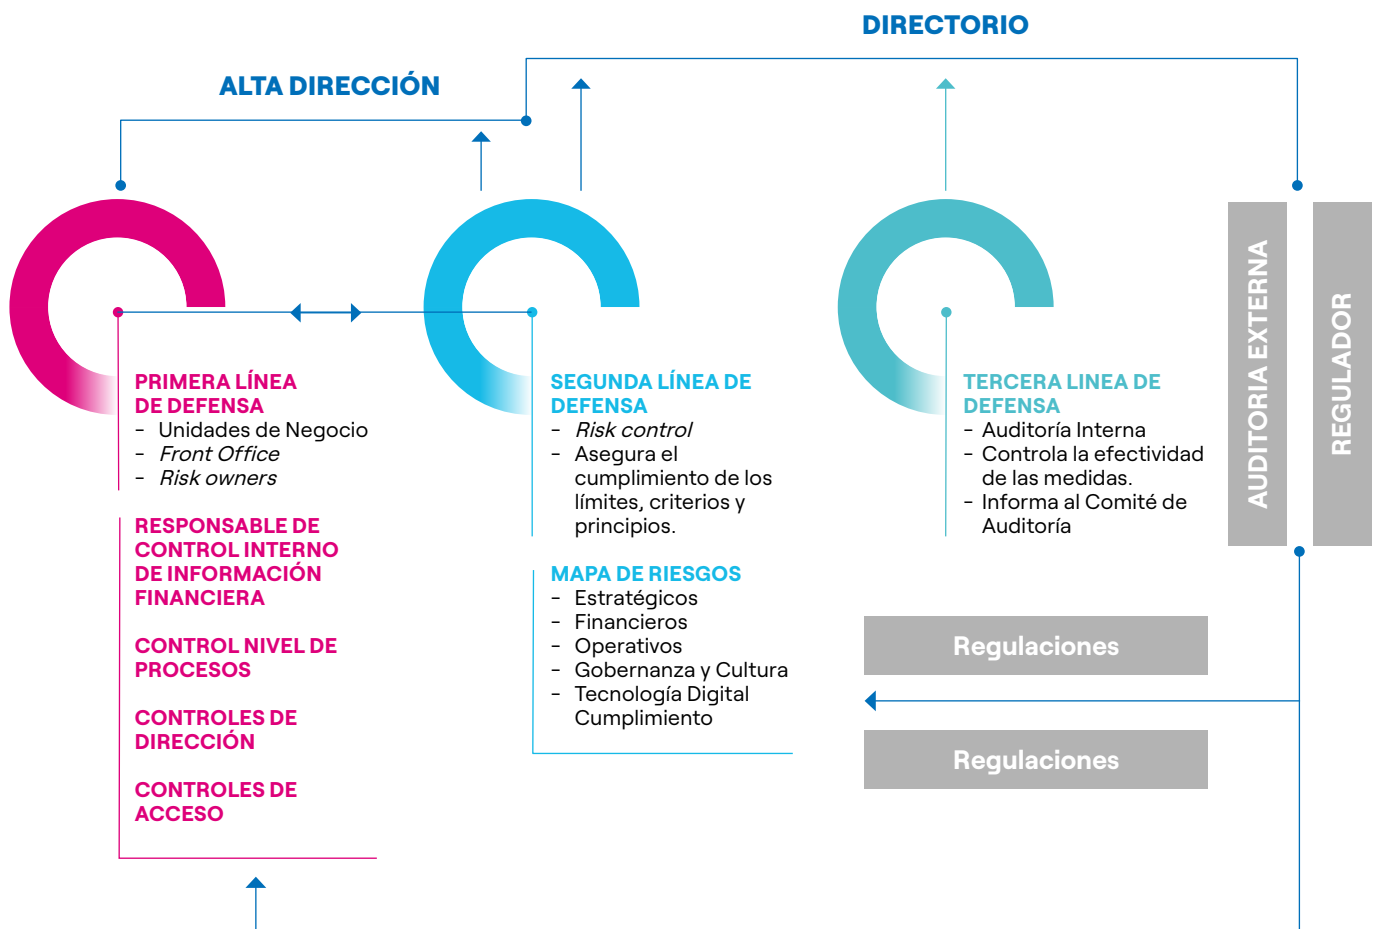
DIRECTORIO

ALTA DIRECCIÓN

PRIMERA LÍNEA DE DEFENSA
- Unidades de Negocio
- *Front Office*
- *Risk owners*

RESPONSABLE DE CONTROL INTERNO DE INFORMACIÓN FINANCIERA

CONTROL NIVEL DE PROCESOS

CONTROLES DE DIRECCIÓN

CONTROLES DE ACCESO

SEGUNDA LÍNEA DE DEFENSA
- *Risk control*
- Asegura el cumplimiento de los límites, criterios y principios.

MAPA DE RIESGOS
- Estratégicos
- Financieros
- Operativos
- Gobernanza y Cultura
- Tecnología Digital Cumplimiento

TERCERA LINEA DE DEFENSA
- Auditoría Interna
- Controla la efectividad de las medidas.
- Informa al Comité de Auditoría

AUDITORIA EXTERNA

REGULADOR

Regulaciones

Regulaciones